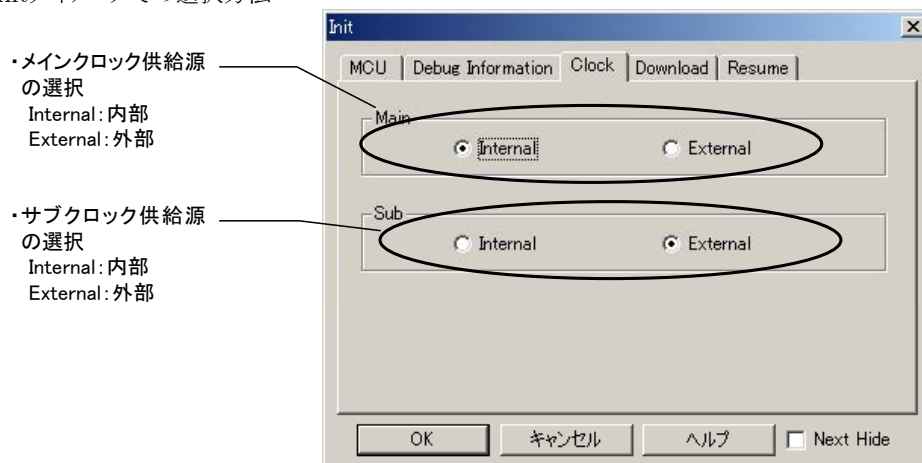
Initダイアログでの選択方法

・メインクロック供給源の選択
Internal：内部
External：外部

・サブクロック供給源の選択
Internal：内部
External：外部

Init

MCU | Debug Information | Clock | Download | Resume

Main
Internal
External

Sub
Internal
External

OK
キャンセル
ヘルプ
Next Hide